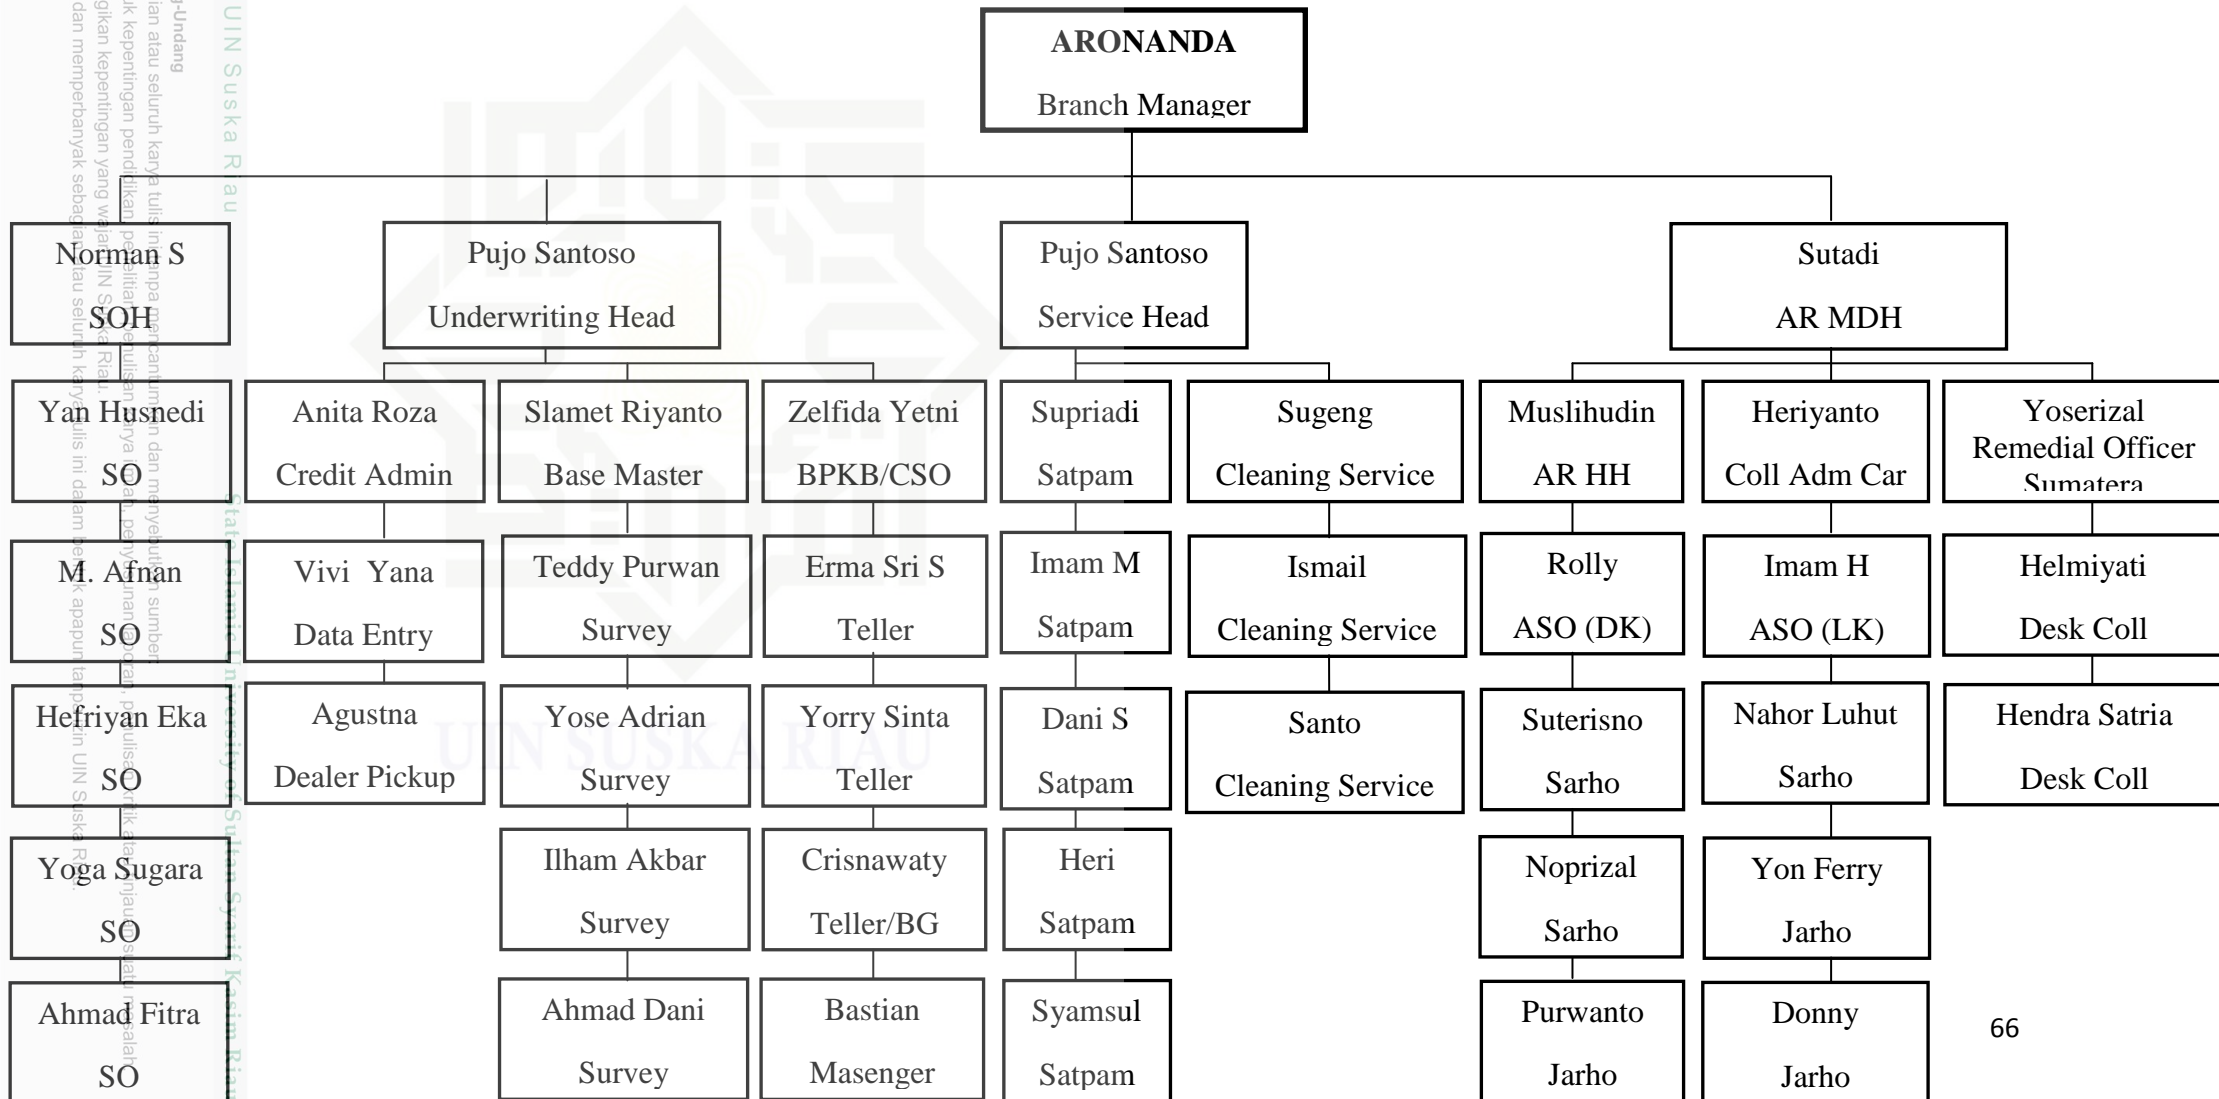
ARONANDA
Branch Manager

Norman S
SOH

Pujo Santoso
Underwriting Head

Pujo Santoso
Service Head

Sutadi
AR MDH

Yan Husnedi
SO

Anita Roza
Credit Admin

Slamet Riyanto
Base Master

Zelfida Yetni
BPKB/CSO

Supriadi
Satpam

Sugeng
Cleaning Service

Muslihudin
AR HH

Heriyanto
Coll Adm Car

Yoserizal
Remedial Officer
Sumatera

M. Afnan
SO

Vivi Yana
Data Entry

Teddy Purwan
Survey

Erma Sri S
Teller

Imam M
Satpam

Ismail
Cleaning Service

Rolly
ASO (DK)

Imam H
ASO (LK)

Helmiyati
Desk Coll

Hefriyan Eka
SO

Agustna
Dealer Pickup

Yose Adrian
Survey

Yorry Sinta
Teller

Dani S
Satpam

Santo
Cleaning Service

Suterisno
Sarho

Nahor Luhut
Sarho

Hendra Satria
Desk Coll

Yoga Sugara
SO

Ilham Akbar
Survey

Crisnawaty
Teller/BG

Heri
Satpam

Noprizal
Sarho

Yon Ferry
Jarho

Ahmad Fitra
SO

Ahmad Dani
Survey

Bastian
Masenger

Syamsul
Satpam

Purwanto
Jarho

Donny
Jarho

66

UIN Suska Riau
UIN SUSKA RIAU
State Islamic University of Sultan Syarif Kasim Riau
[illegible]-Undang
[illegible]ian atau seluruh karya tulis ini tanpa mencantumkan dan menyebutkan sumber:
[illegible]uk kepentingan pendidikan, penelitian, penulisan karya ilmiah, penyusunan laporan, penulisan kritik atau tinjauan suatu masalah
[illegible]gikan kepentingan yang wajar UIN Suska Riau.
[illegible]dan memperbanyak sebagian atau seluruh karya tulis ini dalam bentuk apapun tanpa izin UIN Suska Riau.